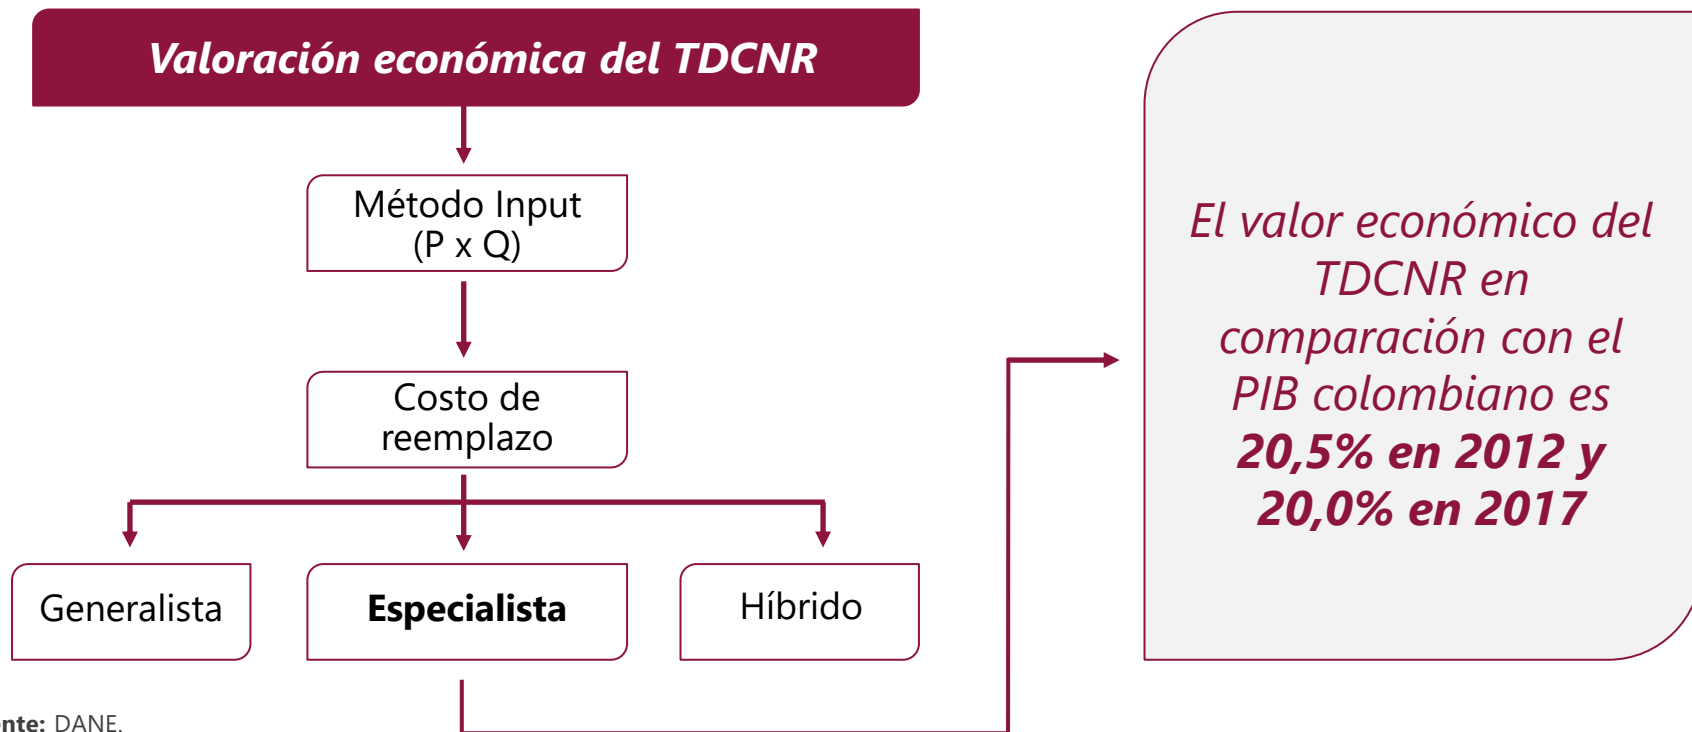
Valoración económica del TDCNR

Método Input (P x Q)

Costo de reemplazo

Generalista

Especialista

Híbrido

El valor económico del TDCNR en comparación con el PIB colombiano es 20,5% en 2012 y 20,0% en 2017

nte: DANE.